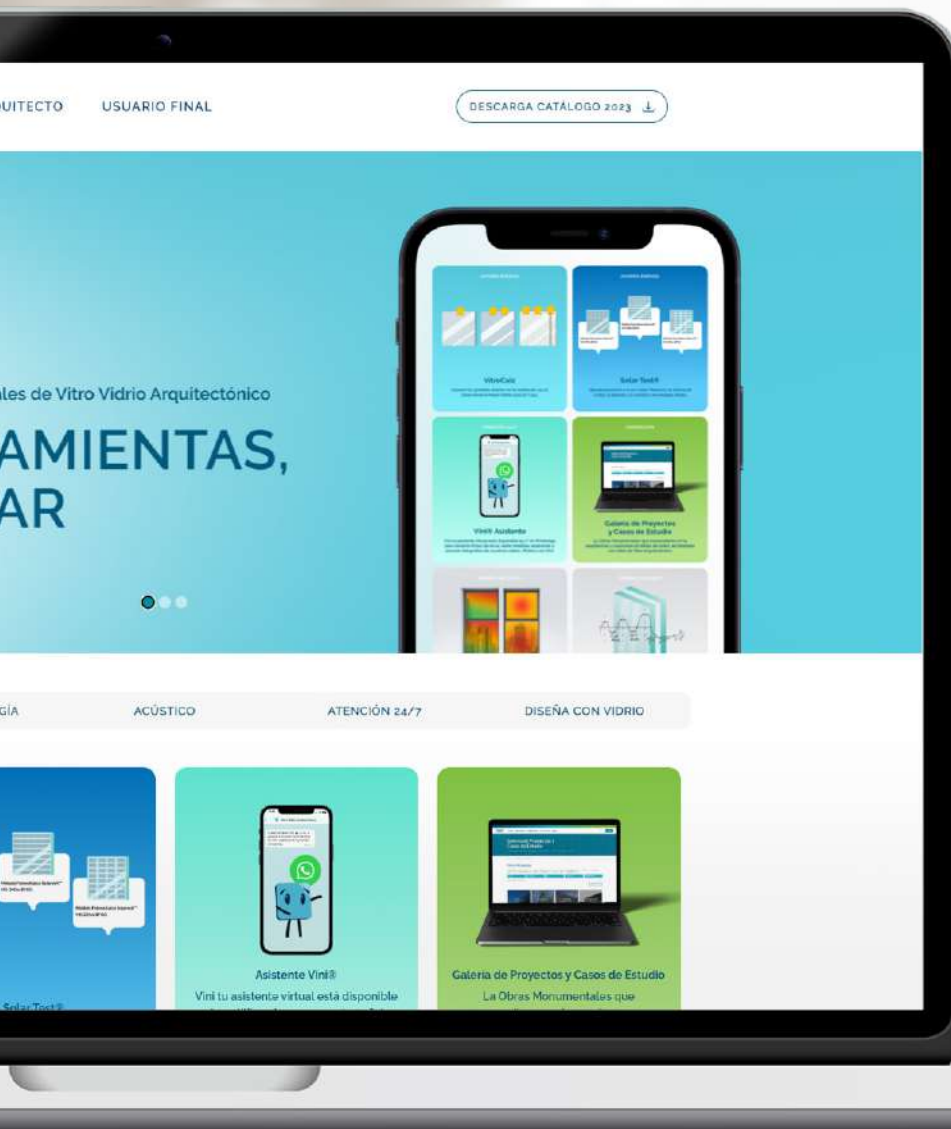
UITECTO USUARIO FINAL

DESCARGA CATÁLOGO 2023

ales de Vitro Vidrio Arquitectónico

AMIENTAS,
AR

VitroCalc

Solar Test®

Vini® Asistente

Galería de Proyectos y Casos de Estudio

GÍA ACÚSTICO ATENCIÓN 24/7 DISEÑA CON VIDRIO

Solar Test®

Asistente Vini®
Vini tu asistente virtual está disponible

Galería de Proyectos y Casos de Estudio
La Obras Monumentales que